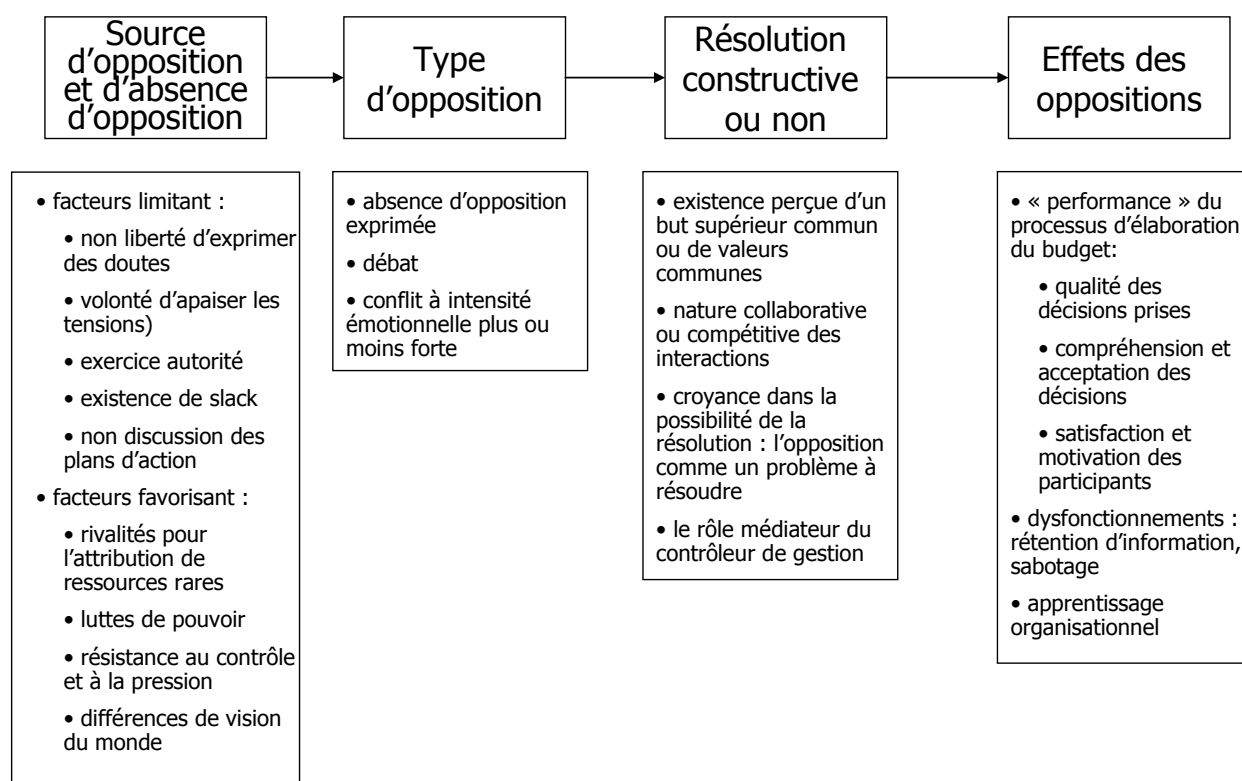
Source d'opposition et d'absence d'opposition

Type d'opposition

Résolution constructive ou non

Effets des oppositions

• facteurs limitant :

• non liberté d'exprimer des doutes

• volonté d'apaiser les tensions)

• exercice autorité

• existence de slack

• non discussion des plans d'action

• facteurs favorisant :

• rivalités pour l'attribution de ressources rares

• luttes de pouvoir

• résistance au contrôle et à la pression

• différences de vision du monde

• absence d'opposition exprimée

• débat

• conflit à intensité émotionnelle plus ou moins forte

• existence perçue d'un but supérieur commun ou de valeurs communes

• nature collaborative ou compétitive des interactions

• croyance dans la possibilité de la résolution : l'opposition comme un problème à résoudre

• le rôle médiateur du contrôleur de gestion

• « performance » du processus d'élaboration du budget:

• qualité des décisions prises

• compréhension et acceptation des décisions

• satisfaction et motivation des participants

• dysfonctionnements : rétention d'information, sabotage

• apprentissage organisationnel